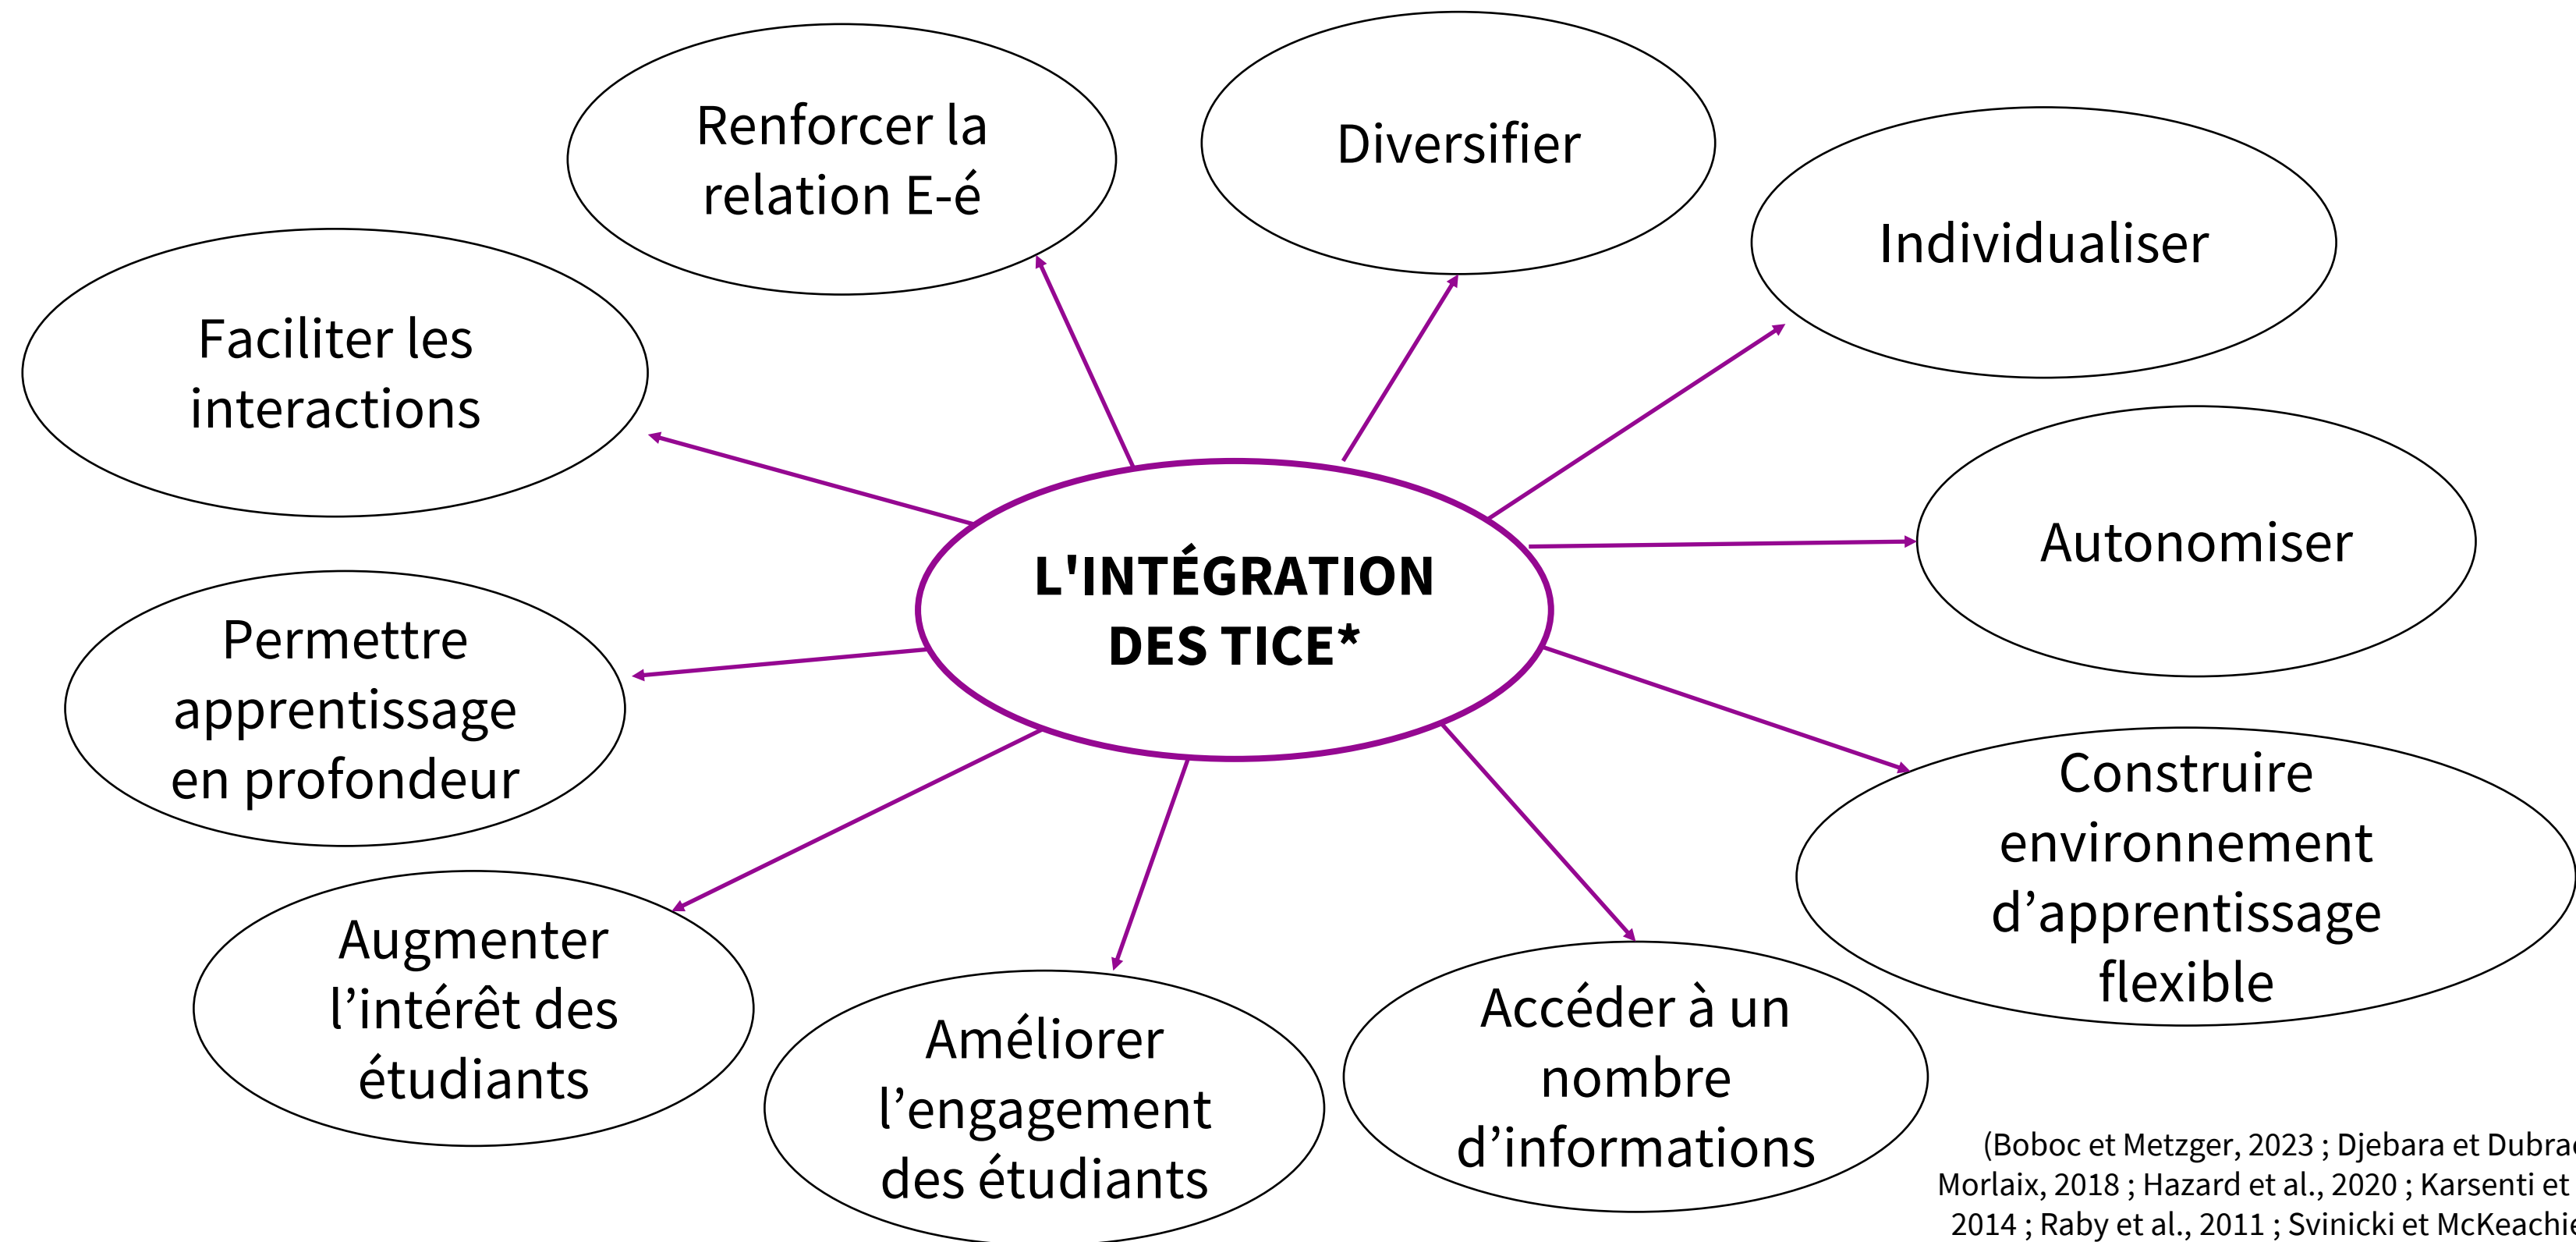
L'INTÉGRATION DES TICE*

Renforcer la relation E-é

Diversifier

Individualiser

Autonomiser

Construire environnement d'apprentissage flexible

Accéder à un nombre d'informations

Améliorer l'engagement des étudiants

Augmenter l'intérêt des étudiants

Permettre apprentissage en profondeur

Faciliter les interactions

(Boboc et Metzger, 2023 ; Djebara et Dubra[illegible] Morlaix, 2018 ; Hazard et al., 2020 ; Karsenti et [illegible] 2014 ; Raby et al., 2011 ; Svinicki et McKeachi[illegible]